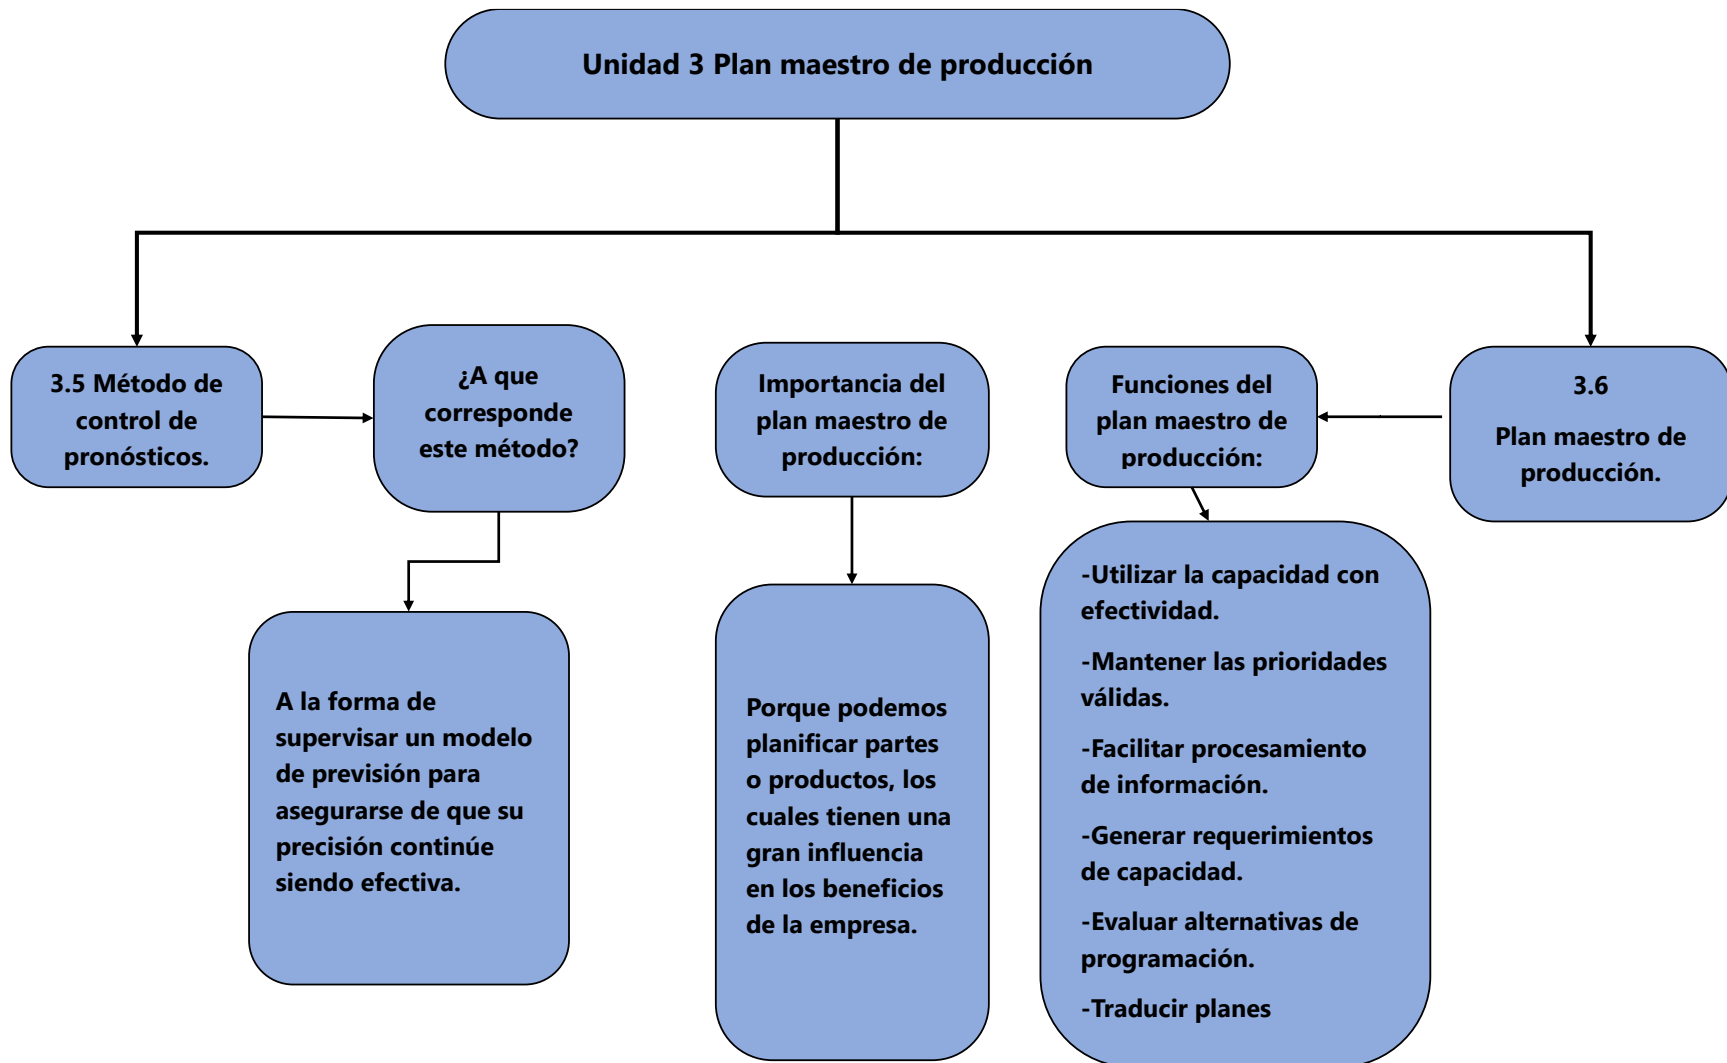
Unidad 3 Plan maestro de producción

3.5 Método de control de pronósticos.

¿A que corresponde este método?

A la forma de supervisar un modelo de previsión para asegurarse de que su precisión continúe siendo efectiva.

Importancia del plan maestro de producción:

Porque podemos planificar partes o productos, los cuales tienen una gran influencia en los beneficios de la empresa.

3.6

Plan maestro de producción.

Funciones del plan maestro de producción:

-Utilizar la capacidad con efectividad.

-Mantener las prioridades válidas.

-Facilitar procesamiento de información.

-Generar requerimientos de capacidad.

-Evaluar alternativas de programación.

-Traducir planes